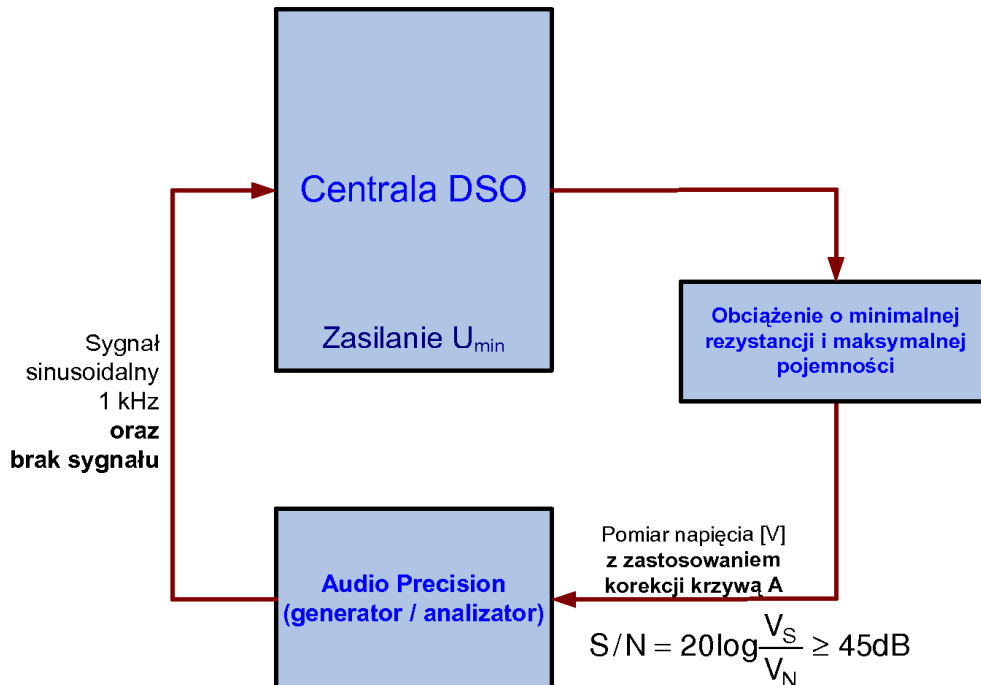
Centrala DSO

Zasilanie $U_{min}$

Obciążenie o minimalnej rezystancji i maksymalnej pojemności

Sygnał sinusoidalny 1 kHz **oraz brak sygnału**

Pomiar napięcia [V] **z zastosowaniem korekcji krzywą A**

Audio Precision (generator / analizator)

$S/N = 20\log\frac{V_S}{V_N} \geq 45dB$